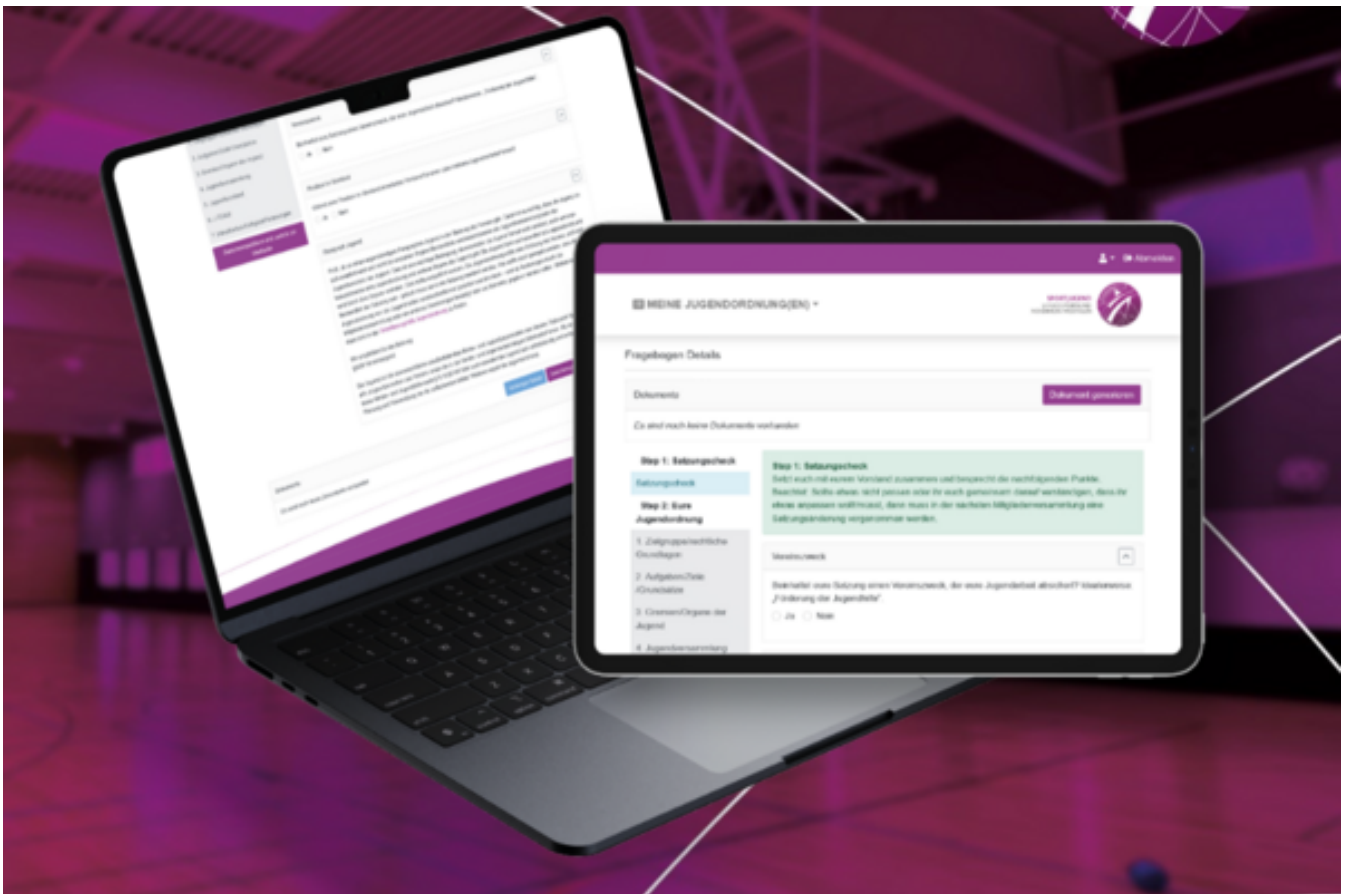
Abmelden

MEINE JUGENDORDNUNG(EN)

SPORTJUGEND

Fragebogen Details

Dokumente

Dokument generieren

Es sind noch keine Dokumente vorhanden

Step 1: Satzungscheck

Satzungscheck

Step 2: Eure Jugendordnung

1. Zielgruppe/rechtliche Grundlagen

2. Aufgaben/Ziele /Grundsätze

3. Gremien/Organe der Jugend

4. Jugendversammlung

Step 1: Satzungscheck

Setzt euch mit eurem Vorstand zusammen und besprecht die nachfolgenden Punkte. Beachtet: Sollte etwas nicht passen oder ihr euch gemeinsam darauf verständigen, dass ihr etwas anpassen wollt/müsst, dann muss in der nächsten Mitgliederversammlung eine Satzungsänderung vorgenommen werden.

Vereinszweck

Beinhaltet eure Satzung einen Vereinszweck, der eure Jugendarbeit abdeckt? Idealerweise „Förderung der Jugendhilfe".

Ja Nein

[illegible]